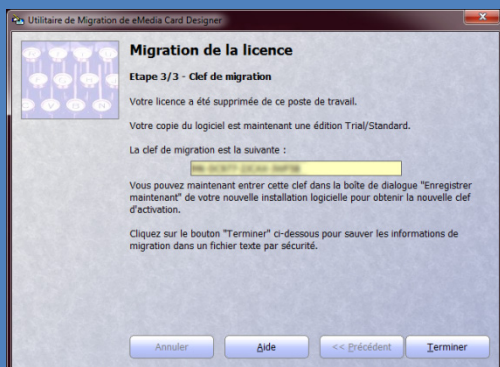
Utilitaire de Migration de eMedia Card Designer

Migration de la licence

Etape 3/3 - Clef de migration

Votre licence a été supprimée de ce poste de travail.

Votre copie du logiciel est maintenant une édition Trial/Standard.

La clef de migration est la suivante :

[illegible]

Vous pouvez maintenant entrer cette clef dans la boîte de dialogue "Enregistrer maintenant" de votre nouvelle installation logicielle pour obtenir la nouvelle clef d'activation.

Cliquez sur le bouton "Terminer" ci-dessous pour sauver les informations de migration dans un fichier texte par sécurité.

Annuler | Aide | << Précédent | Terminer